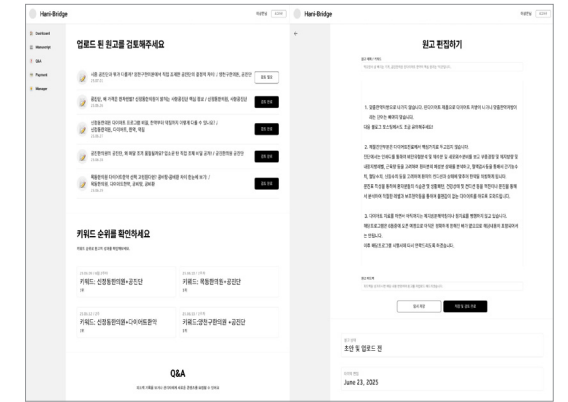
Hani-Bridge

Dashboard
Manuscript
Q&A
Payment
Manager

업로드 된 원고를 검토해주세요

검토 완료

키워드 순위를 확인하세요

키워드: 신경동한의원+공진단

키워드: 목동한의원+공진단

키워드: 신정동한의원+다이어트한약

키워드:양천구한의원+공진단

Q&A

Hani-Bridge

원고 편집하기

1. 양홍한의원이란으로 나가지 않습니다.

임시 저장

작성 및 검토 저장

초안 및 업로드 전

June 23, 2025